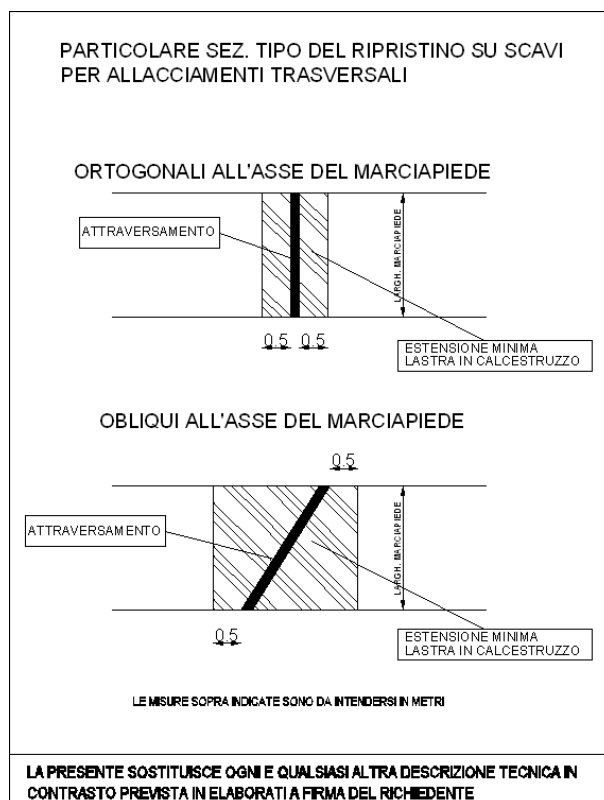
PARTICOLARE SEZ. TIPO DEL RIPRISTINO SU SCAVI PER ALLACCIAMENTI TRASVERSALI

ORTOGONALI ALL'ASSE DEL MARCIAPIEDE

ATTRAVERSAMENTO

LARGH. MARCIAPIEDE

0.5 0.5

ESTENSIONE MINIMA LASTRA IN CALCESTRUZZO

OBLIQUI ALL'ASSE DEL MARCIAPIEDE

0.5

ATTRAVERSAMENTO

LARGH. MARCIAPIEDE

0.5

ESTENSIONE MINIMA LASTRA IN CALCESTRUZZO

LE MISURE SOPRA INDICATE SONO DA INTENDERSI IN METRI

LA PRESENTE SOSTITUISCE OGNI E QUALSIASI ALTRA DESCRIZIONE TECNICA IN CONTRASTO PREVISTA IN ELABORATI A FIRMA DEL RICHIEDENTE